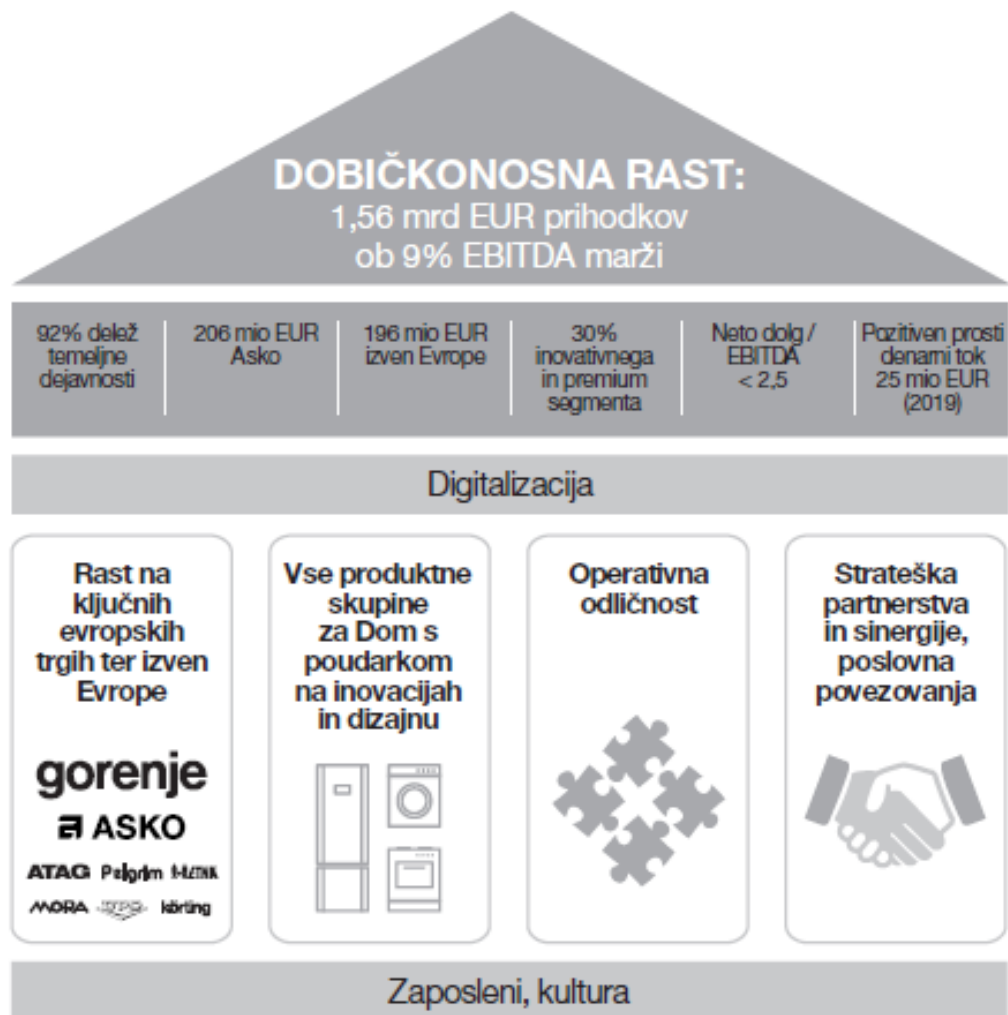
DOBIČKONOSNA RAST:
1,56 mrd EUR prihodkov ob 9% EBITDA marži

| 92% delež temeljne dejavnosti | 206 mio EUR Asko | 196 mio EUR izven Evrope | 30% inovativnega in premium segmenta | Neto dolg / EBITDA < 2,5 | Pozitiven prosti denarni tok 25 mio EUR (2019) |
|---|---|---|---|---|---|

Digitalizacija

Rast na ključnih evropskih trgih ter izven Evrope

gorenje
ASKO
ATAG Pelgrim K-METAL
MORA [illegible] körting

Vse produktne skupine za Dom s poudarkom na inovacijah in dizajnu

Operativna odličnost

Strateška partnerstva in sinergije, poslovna povezovanja

Zaposleni, kultura